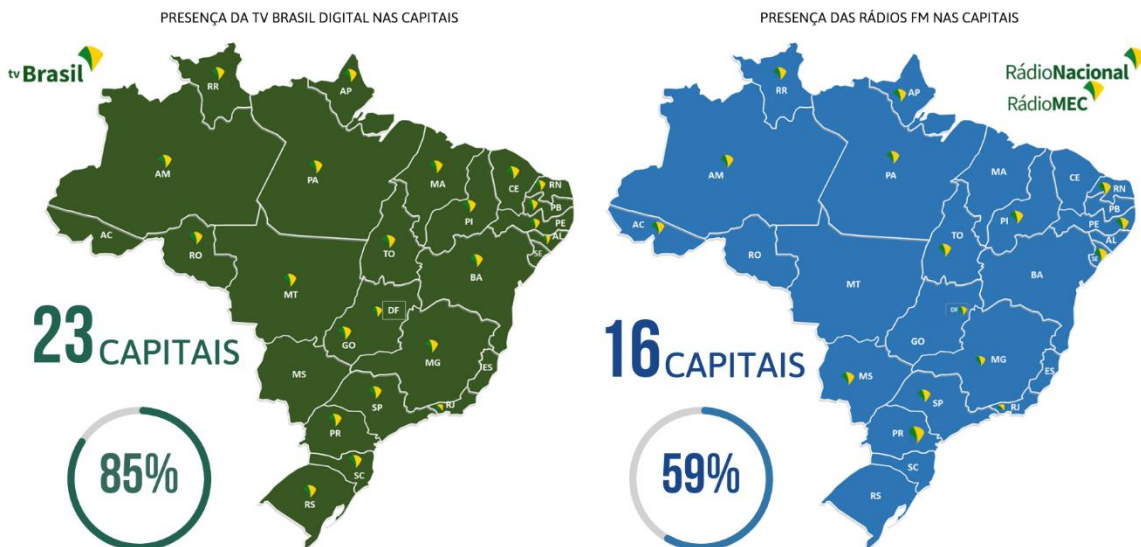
PRESENÇA DA TV BRASIL DIGITAL NAS CAPITAIS

tv Brasil

RR
AP
AM
PA
MA
CE
RN
PB
PI
PE
AC
AL
RO
TO
SE
BA
MT
DF
GO
MG
MS
ES
SP
RJ
PR
SC
RS

23 CAPITAIS

85%

PRESENÇA DAS RÁDIOS FM NAS CAPITAIS

RádioNacional
RádioMEC

RR
AP
AM
PA
MA
CE
RN
PB
PI
PE
AC
AL
TO
SE
RO
BA
MT
DF
GO
MG
MS
ES
SP
RJ
PR
SC
RS

16 CAPITAIS

59%